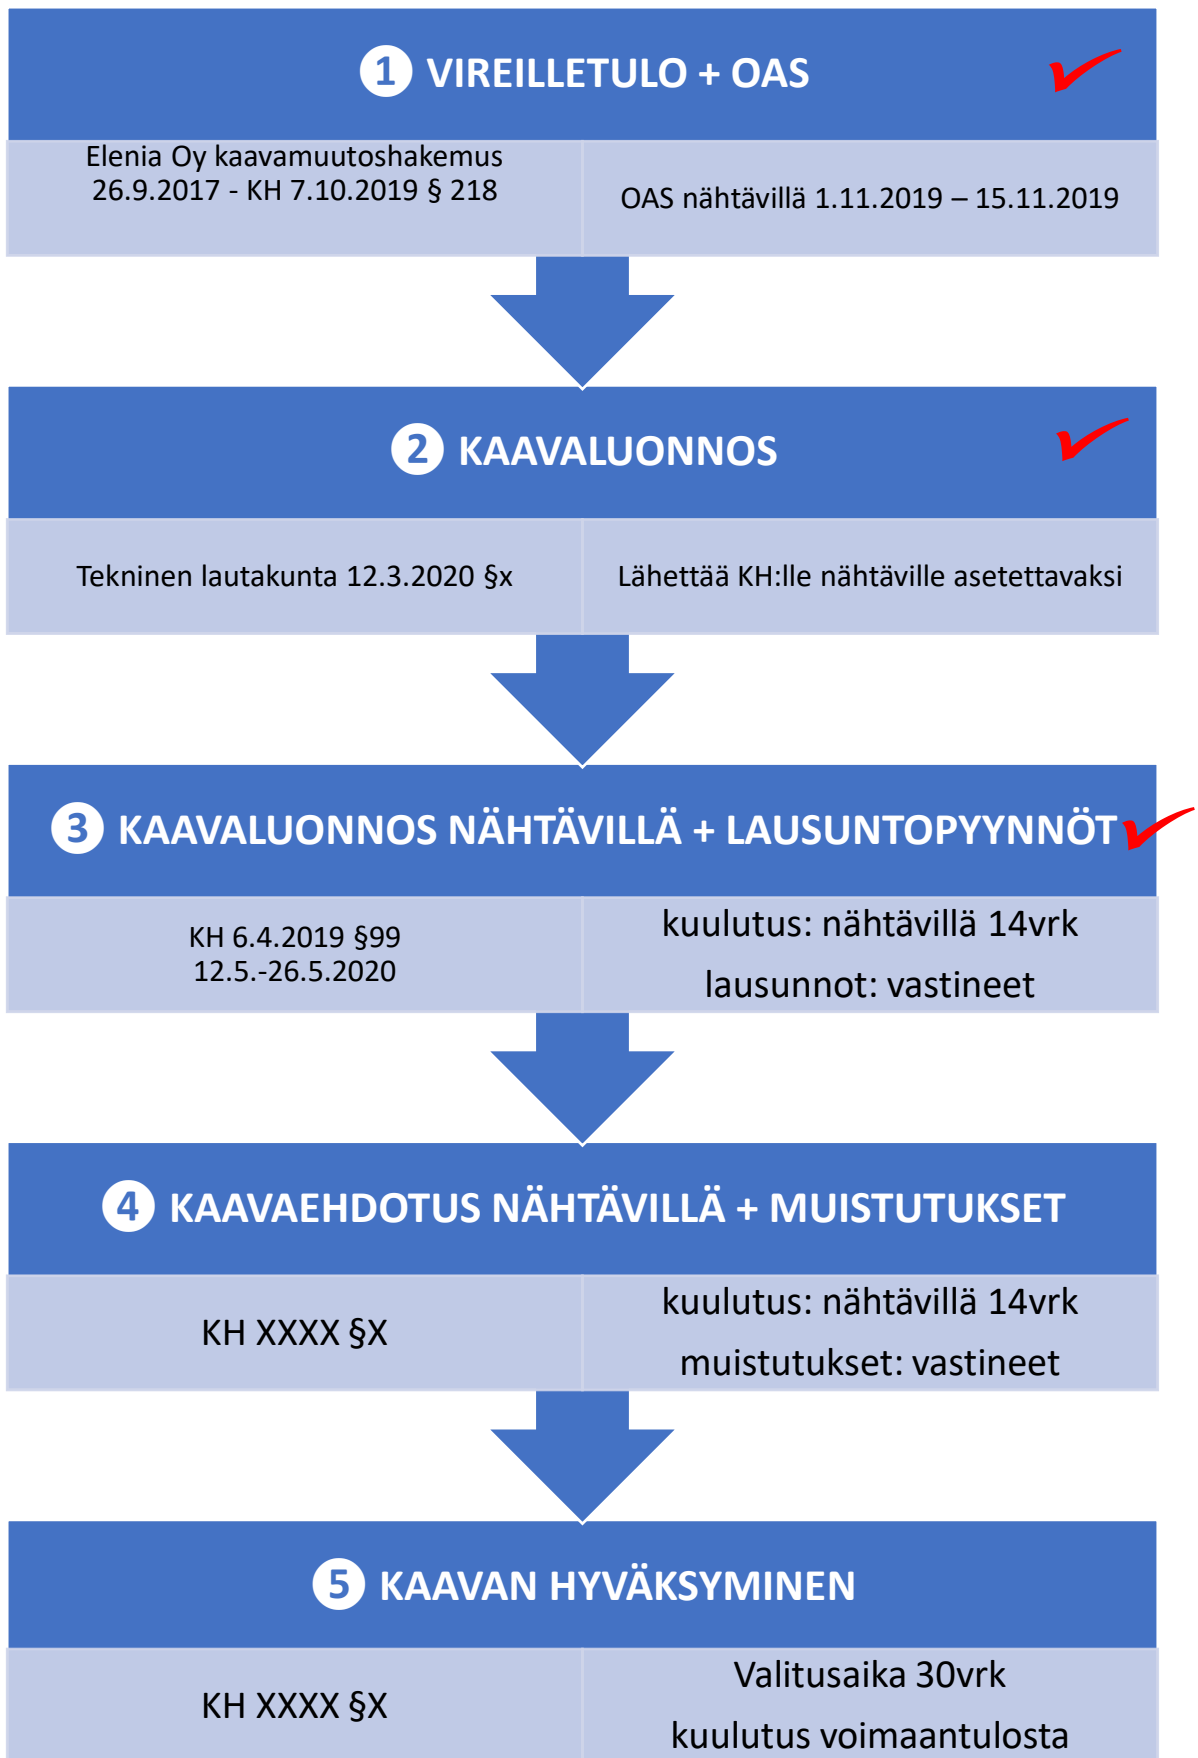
1 VIREILLETULO + OAS

Elenia Oy kaavamuutoshakemus 26.9.2017 - KH 7.10.2019 § 218

OAS nähtävillä 1.11.2019 – 15.11.2019

2 KAAVALUONNOS

Tekninen lautakunta 12.3.2020 §x

Lähettää KH:lle nähtäville asetettavaksi

3 KAAVALUONNOS NÄHTÄVILLÄ + LAUSUNTOPYYNNÖT

KH 6.4.2019 §99
12.5.-26.5.2020

kuulutus: nähtävillä 14vrk

lausunnot: vastineet

4 KAAVAEHDOTUS NÄHTÄVILLÄ + MUISTUTUKSET

KH XXXX §X

kuulutus: nähtävillä 14vrk

muistutukset: vastineet

5 KAAVAN HYVÄKSYMINEN

KH XXXX §X

Valitusaika 30vrk

kuulutus voimaantulosta